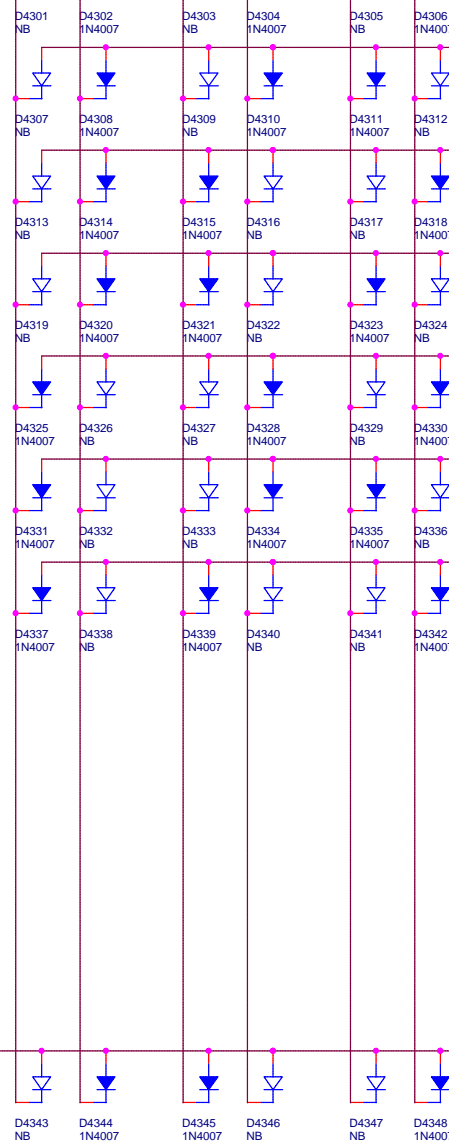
D4301
NB

D4302
1N4007

D4303
NB

D4304
1N4007

D4305
NB

D4306
1N4007

D4307
NB

D4308
1N4007

D4309
NB

D4310
1N4007

D4311
1N4007

D4312
NB

D4313
NB

D4314
1N4007

D4315
1N4007

D4316
NB

D4317
NB

D4318
1N4007

D4319
NB

D4320
1N4007

D4321
1N4007

D4322
NB

D4323
1N4007

D4324
NB

D4325
1N4007

D4326
NB

D4327
NB

D4328
1N4007

D4329
NB

D4330
1N4007

D4331
1N4007

D4332
NB

D4333
NB

D4334
1N4007

D4335
1N4007

D4336
NB

D4337
1N4007

D4338
NB

D4339
1N4007

D4340
NB

D4341
NB

D4342
1N4007

D4343
NB

D4344
1N4007

D4345
1N4007

D4346
NB

D4347
NB

D4348
1N4007